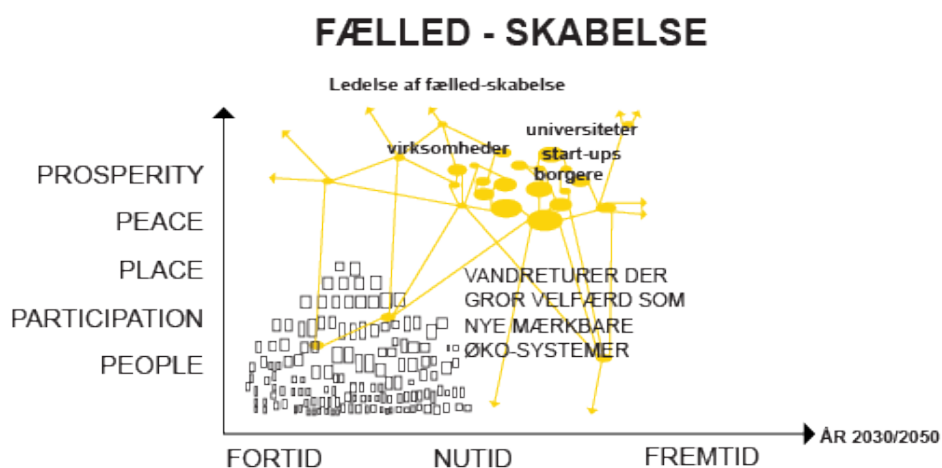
FÆLLED - SKABELSE

Ledelse af fælled-skabelse

virksomheder

universiteter

start-ups

borgere

PROSPERITY

PEACE

PLACE

PARTICIPATION

PEOPLE

VANDRETURER DER GROR VELFÆRD SOM NYE MÆRKBARE ØKO-SYSTEMER

FORTID

NUTID

FREMTID

ÅR 2030/2050